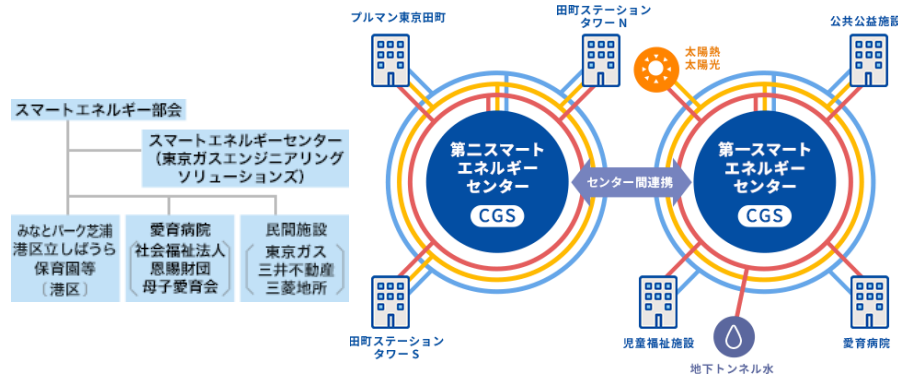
スマートエネルギー部会

スマートエネルギーセンター（東京ガスエンジニアリングソリューションズ）

みなとパーク芝浦
港区立しばうら
保育園等
（港区）

愛育病院
（社会福祉法人
恩賜財団
母子愛育会）

民間施設
（東京ガス
三井不動産
三菱地所）

プルマン東京田町

田町ステーション
タワーN

太陽熱
太陽光

公共公益施設

第二スマート
エネルギー
センター
CGS

センター間連携

第一スマート
エネルギー
センター
CGS

田町ステーション
タワーS

児童福祉施設

地下トンネル水

愛育病院